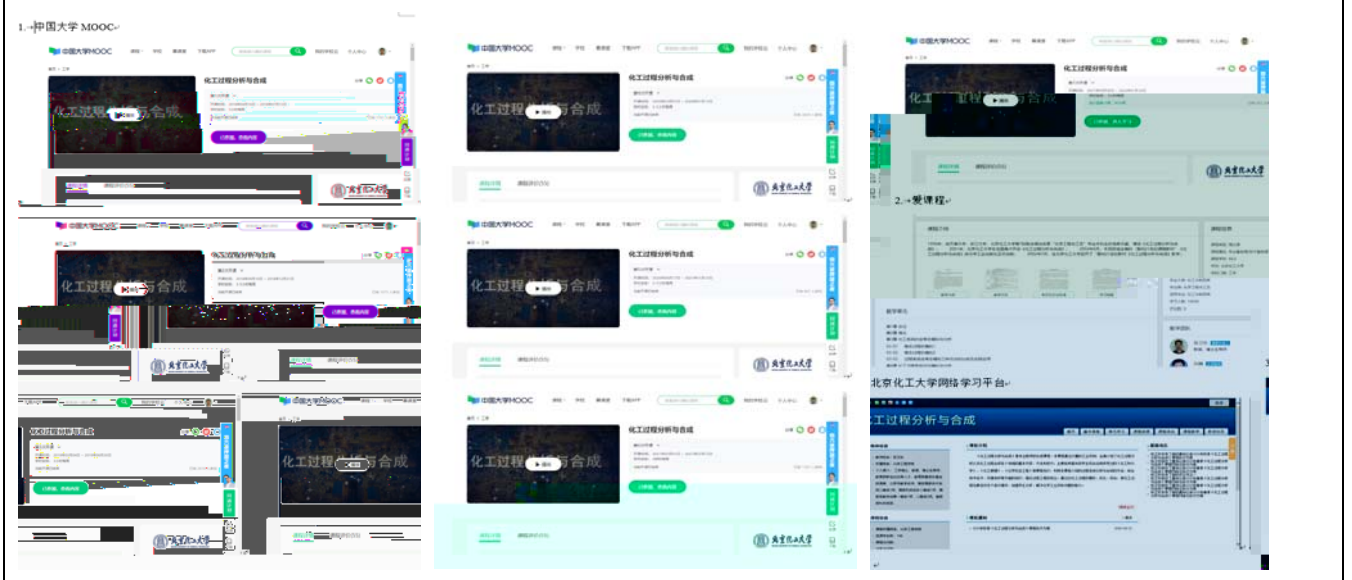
1. 中国大学 MOOC

中国大学MOOC

化工过程分析与合成

化工过程分析与合成

北京化工大学

中国大学MOOC

化工过程分析与合成

化工过程分析与合成

北京化工大学

中国大学MOOC

化工过程分析与合成

化工过程分析与合成

北京化工大学

中国大学MOOC

化工过程分析与合成

化工过程分析与合成

北京化工大学

中国大学MOOC

化工过程分析与合成

化工过程分析与合成

北京化工大学

中国大学MOOC

化工过程分析与合成

化工过程分析与合成

北京化工大学

中国大学MOOC

2. 爱课程

北京化工大学

北京化工大学网络学习平台

化工过程分析与合成